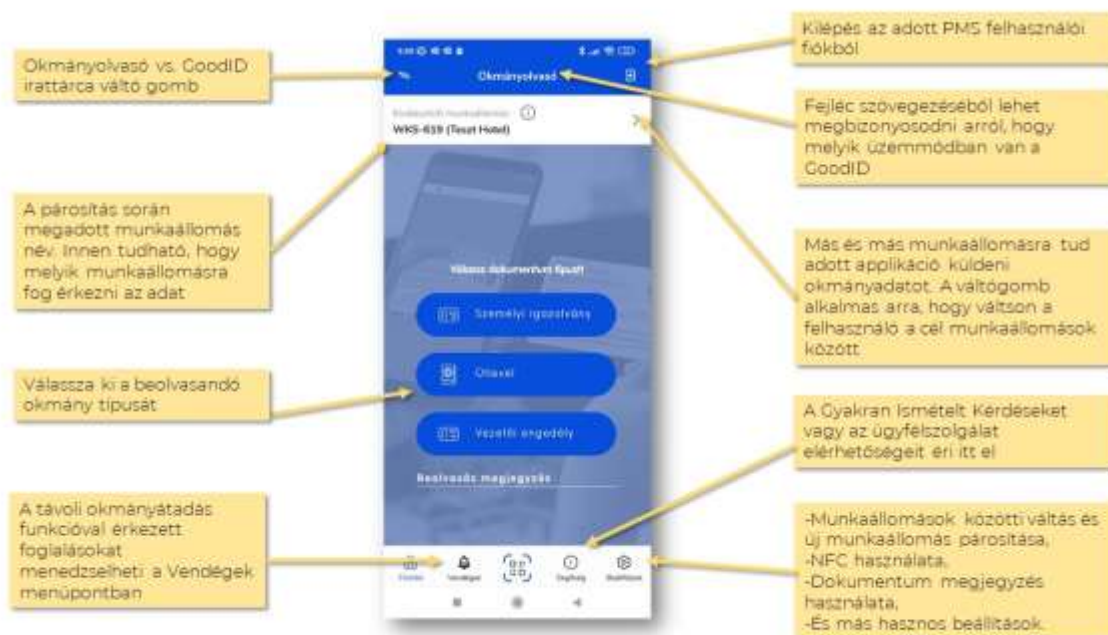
Okmányolvasó vs. GoodID irattárca váltó gomb

A párosítás során megadott munkaállomás név. Innen tudható, hogy melyik munkaállomásra fog érkezni az adat

Válassza ki a beolvasandó okmány típusát

A távoli okmányátadás funkcióval érkezett foglalásokat menedzselheti a Vendégek menüpontban

Okmányolvasó

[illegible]
WKS-619 (Teszt Hotel)

Válassz dokumentum típust

Személyi igazolvány

Útlevél

Vezetői engedély

Beolvasás megjegyzés

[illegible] Vendégek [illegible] Segítség Beállítások

Kilépés az adott PMS felhasználói fiókból

Fejléc szövegezéséből lehet megbizonyosodni arról, hogy melyik üzemmódban van a GoodID

Más és más munkaállomásra tud adott applikáció küldeni okmányadatot. A váltógomb alkalmas arra, hogy váltson a felhasználó a cél munkaállomások között

A Gyakran Ismételt Kérdéseket vagy az ügyfélszolgálat elérhetőségeit éri itt el

-Munkaállomások közötti váltás és új munkaállomás párosítása,
-NFC használata,
-Dokumentum megjegyzés használata,
-És más hasznos beállítások.